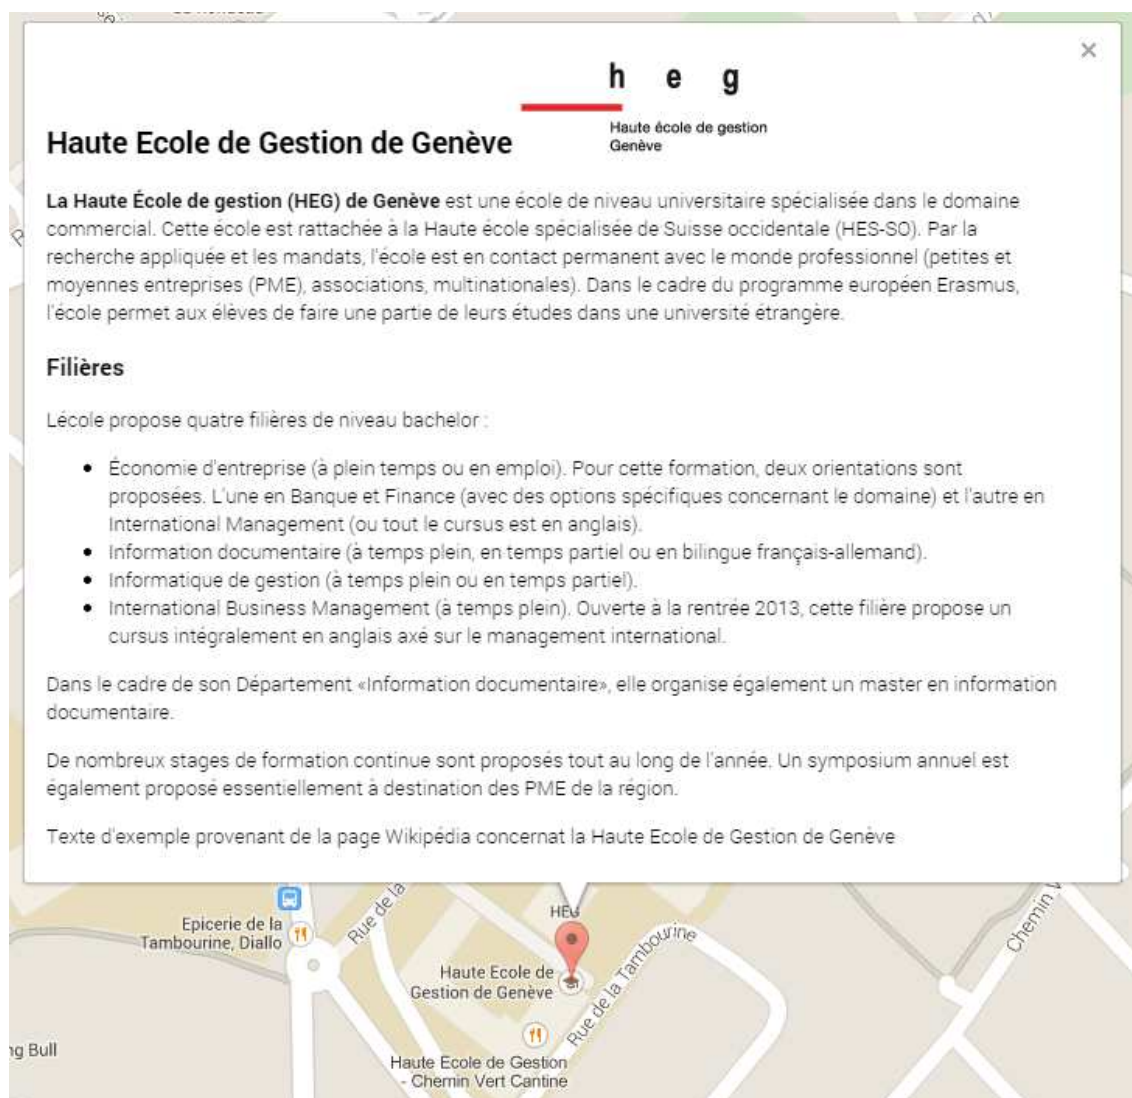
×

h e g

Haute école de gestion
Genève

Haute Ecole de Gestion de Genève

La Haute École de gestion (HEG) de Genève est une école de niveau universitaire spécialisée dans le domaine commercial. Cette école est rattachée à la Haute école spécialisée de Suisse occidentale (HES-SO). Par la recherche appliquée et les mandats, l'école est en contact permanent avec le monde professionnel (petites et moyennes entreprises (PME), associations, multinationales). Dans le cadre du programme européen Erasmus, l'école permet aux élèves de faire une partie de leurs études dans une université étrangère.

Filières

Lécole propose quatre filières de niveau bachelor :

- Économie d'entreprise (à plein temps ou en emploi). Pour cette formation, deux orientations sont proposées. L'une en Banque et Finance (avec des options spécifiques concernant le domaine) et l'autre en International Management (ou tout le cursus est en anglais).
- Information documentaire (à temps plein, en temps partiel ou en bilingue français-allemand).
- Informatique de gestion (à temps plein ou en temps partiel).
- International Business Management (à temps plein). Ouverte à la rentrée 2013, cette filière propose un cursus intégralement en anglais axé sur le management international.

Dans le cadre de son Département «Information documentaire», elle organise également un master en information documentaire.

De nombreux stages de formation continue sont proposés tout au long de l'année. Un symposium annuel est également proposé essentiellement à destination des PME de la région.

Texte d'exemple provenant de la page Wikipédia concernat la Haute Ecole de Gestion de Genève

Epicerie de la Tambourine, Diallo

Rue de la

HEG

Rue de la Tambourine

Haute Ecole de Gestion de Genève

Chemin

ng Bull

Haute Ecole de Gestion - Chemin Vert Cantine